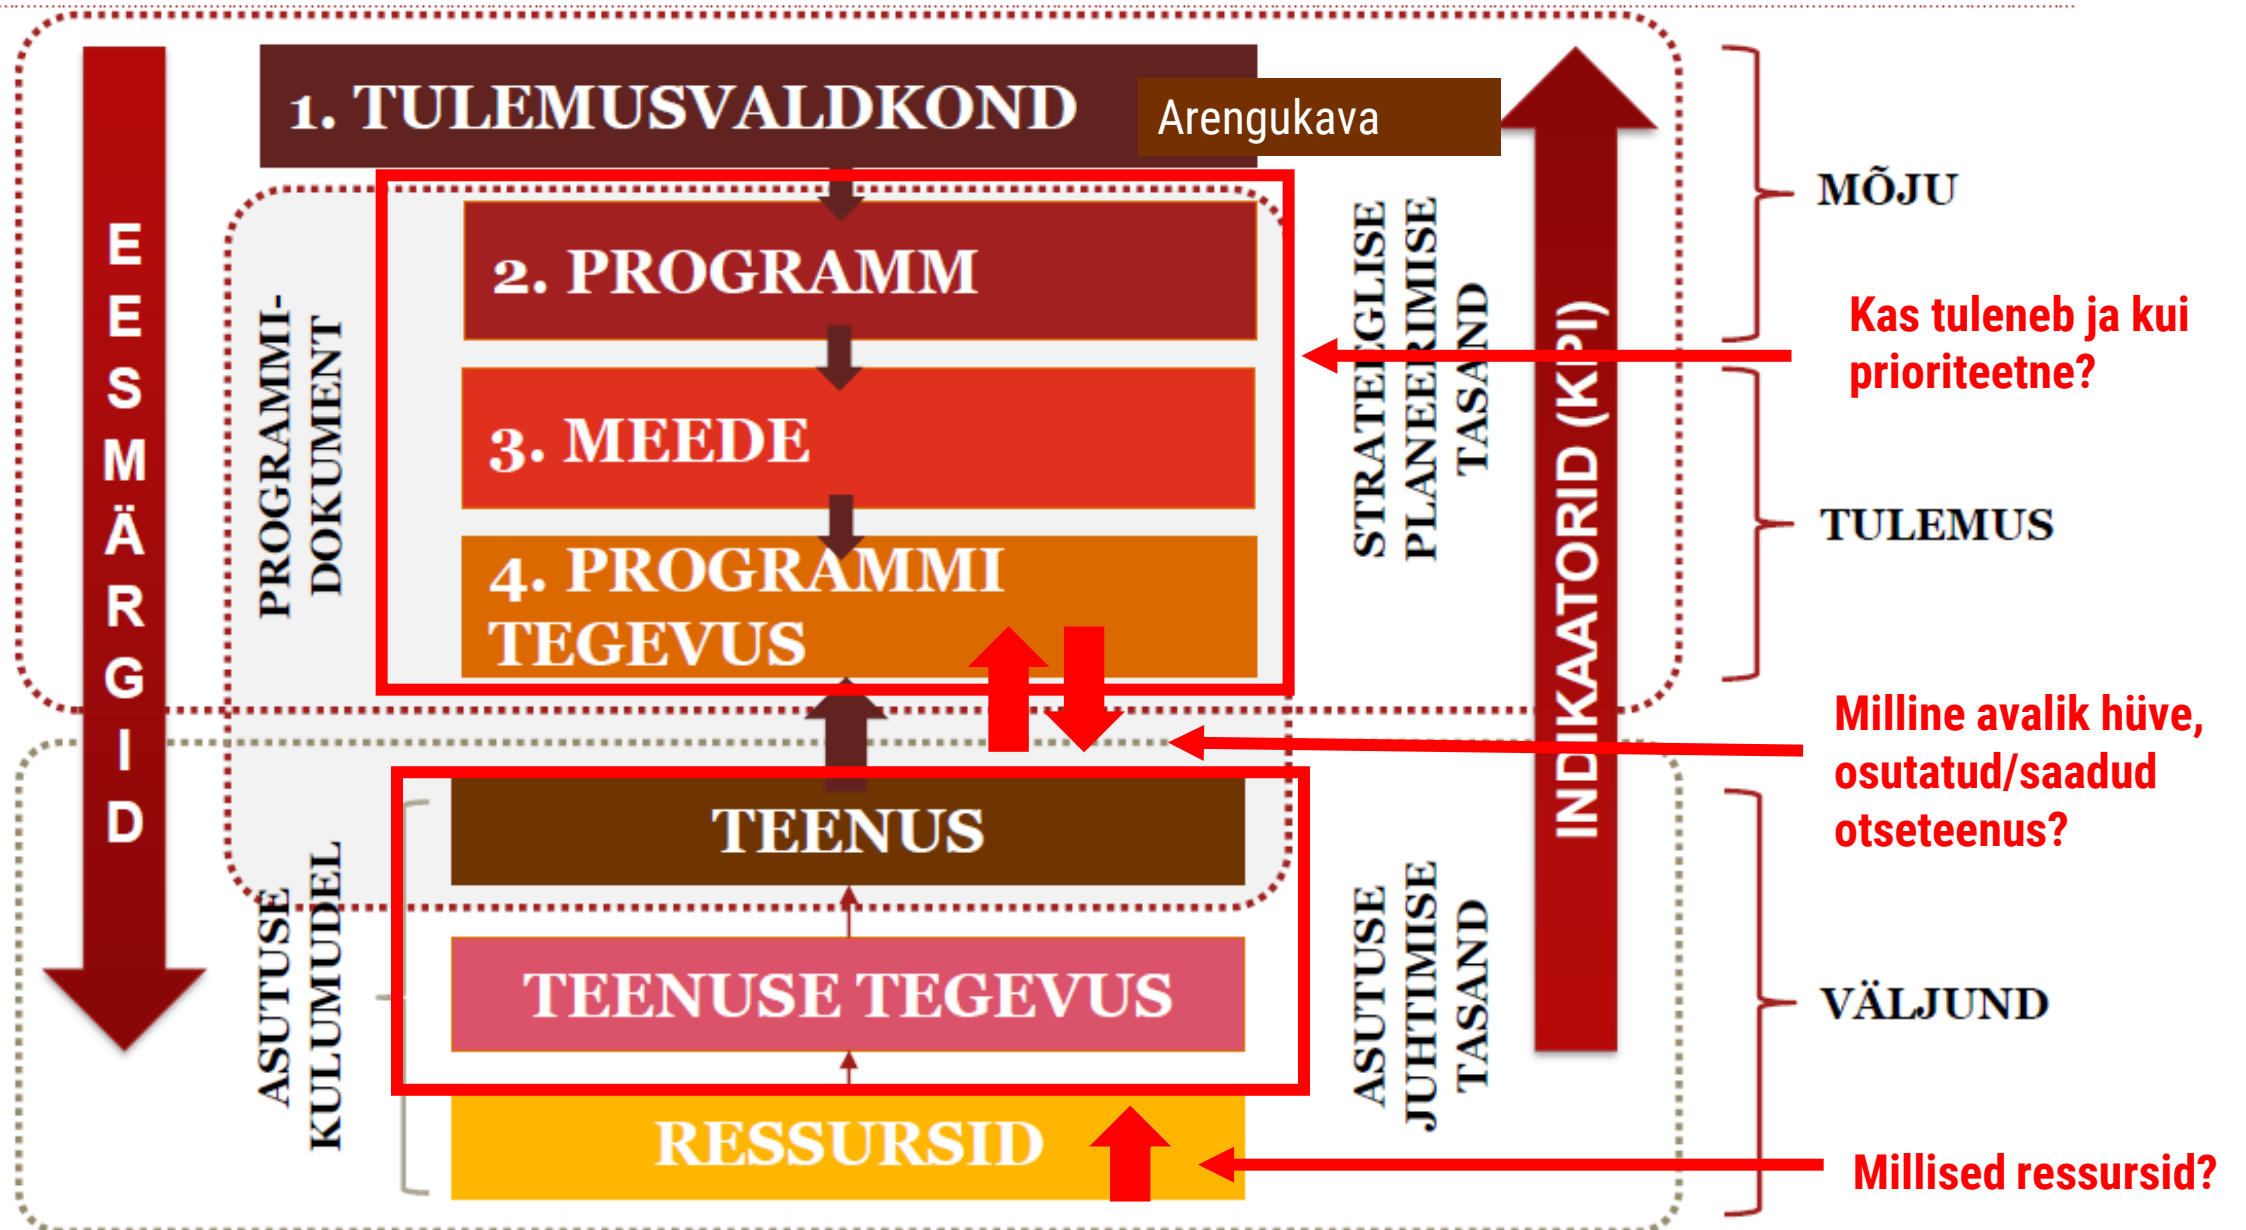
EESMÄRGID

1. TULEMUSVALDKOND

Arengukava

PROGRAMMI-DOKUMENT

2. PROGRAMM

3. MEEDE

4. PROGRAMMI TEGEVUS

STRATEEGILISE PLANEERIMISE TASAND

INDIKAATORID (KPI)

MÕJU

Kas tuleneb ja kui prioriteetne?

TULEMUS

Milline avalik hüve, osutatud/saadud otseteenus?

TEENUS

ASUTUSE KULUMUDEL

TEENUSE TEGEVUS

ASUTUSE JUHTIMISE TASAND

VÄLJUND

RESSURSID

Millised ressursid?